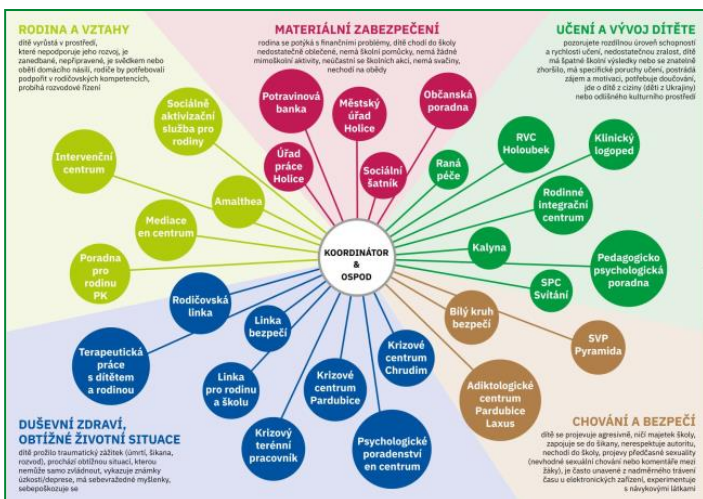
RODINA A VZTAHY
dítě vyrůstá v prostředí, které nepodporuje jeho rozvoj, je zanedbané, nepřipravené, je svědkem nebo obětí domácího násilí, rodiče by potřebovali podpořit v rodičovských kompetencích, probíhá rozvodové řízení

MATERIÁLNÍ ZABEZPEČENÍ
rodina se potýká s finančními problémy, dítě chodí do školy nedostatečně oblečené, nemá školní pomůcky, nemá žádné mimoškolní aktivity, neúčastní se školních akcí, nemá svačiny, nechodí na obědy

UČENÍ A VÝVOJ DÍTĚTE
pozorujete rozdílnou úroveň schopností a rychlosti učení, nedostatečnou zralost, dítě má špatné školní výsledky nebo se znatelně zhoršilo, má specifické poruchy učení, postrádá zájem a motivaci, potřebuje doučování, jde o dítě z ciziny (děti z Ukrajiny) nebo odlišného kulturního prostředí

Sociálně aktivizační služba pro rodiny

Intervenční centrum

Amalthea

Mediace en centrum

Poradna pro rodinu PK

Potravinová banka

Úřad práce Holice

Městský úřad Holice

Sociální šatník

Občanská poradna

Raná péče

RVC Holoubek

Klinický logoped

Rodinné integrační centrum

Kalyna

Pedagogicko psychologická poradna

SPC Svítání

KOORDINÁTOR & OSPOD

Rodičovská linka

Linka bezpečí

Terapeutická práce s dítětem a rodinou

Linka pro rodinu a školu

Krizové centrum Pardubice

Krizové centrum Chrudim

Krizový terénní pracovník

Psychologické poradenství en centrum

Bílý kruh bezpečí

SVP Pyramida

Adiktologické centrum Pardubice Laxus

DUŠEVNÍ ZDRAVÍ, OBTÍŽNÉ ŽIVOTNÍ SITUACE
dítě prožilo traumatický zážitek (úmrtí, šikana, rozvod), prochází obtížnou situací, kterou nemůže samo zvládnout, vykazuje známky úzkosti/deprese, má sebevražedné myšlenky, sebepoškozuje se

CHOVÁNÍ A BEZPEČÍ
dítě se projevuje agresivně, ničí majetek školy, zapojuje se do šikany, nerespektuje autoritu, nechodí do školy, projevy předčasné sexuality (nevhodné sexuální chování nebo komentáře mezi žáky), je často unavené z nadměrného trávení času u elektronických zařízení, experimentuje s návykovými látkami